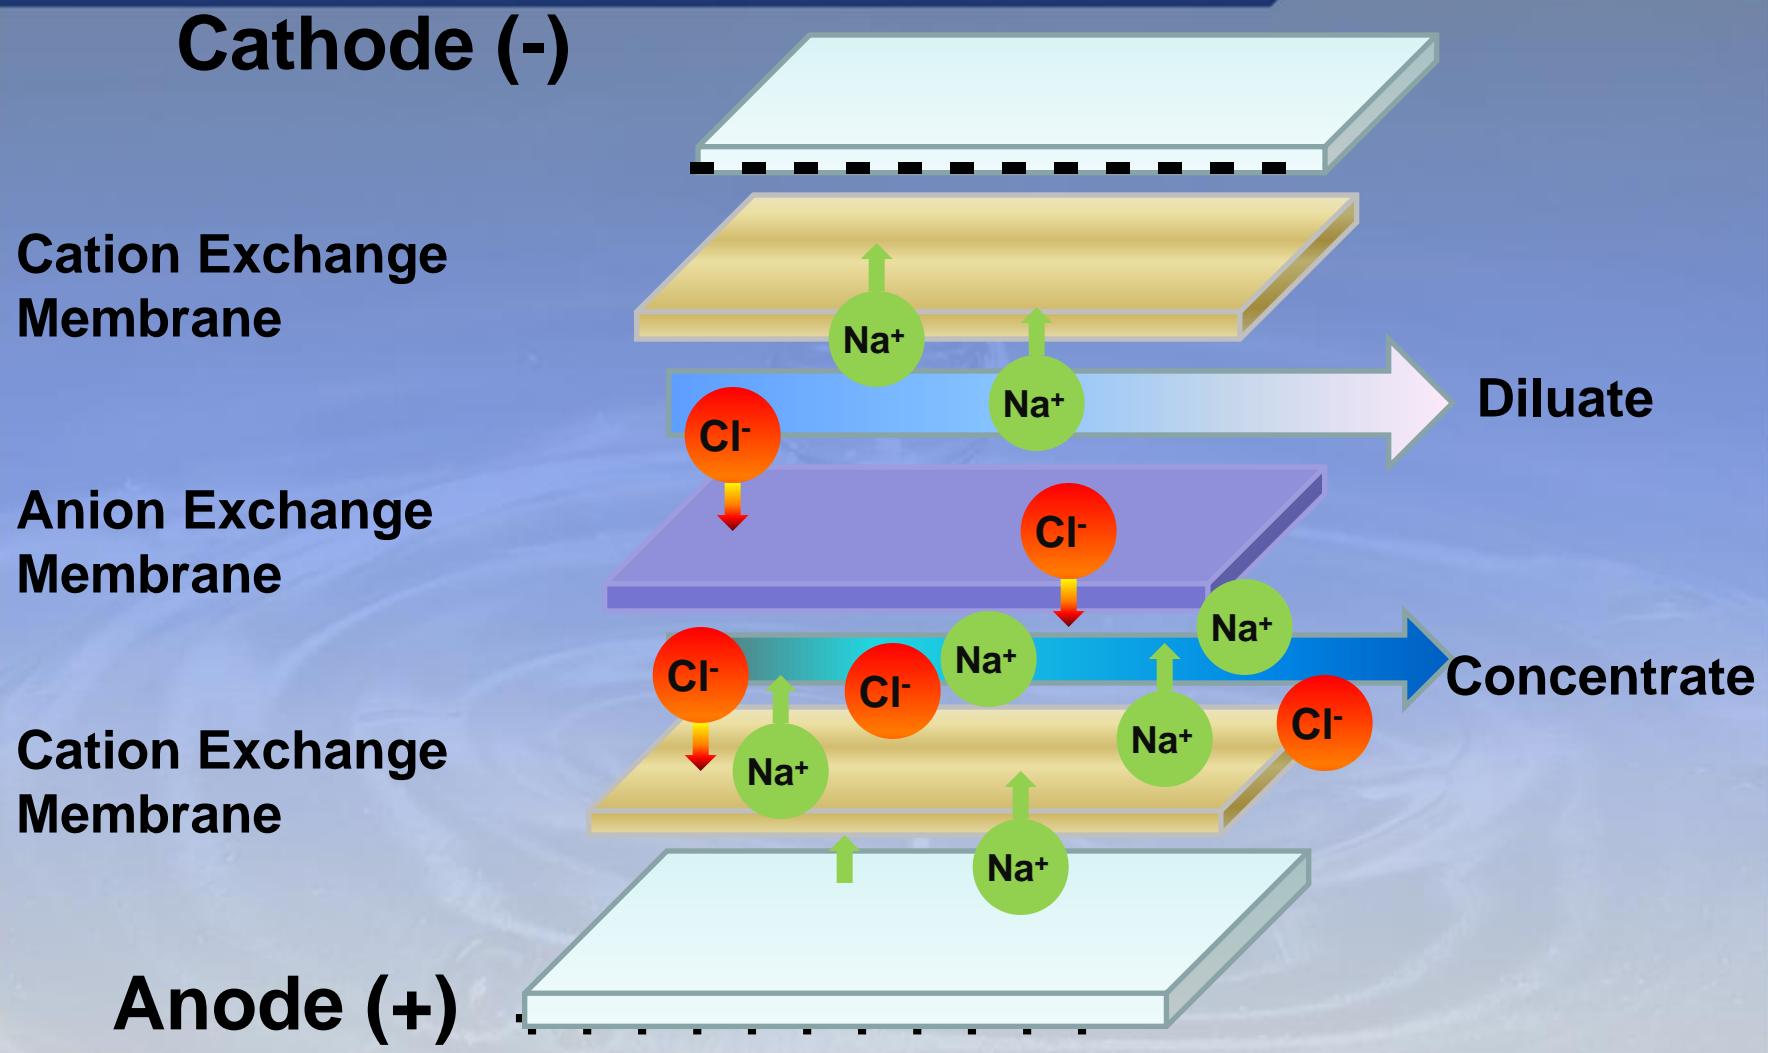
Cathode (-)

Cation Exchange Membrane

Na$^+$

Na$^+$

Diluate

Cl$^-$

Anion Exchange Membrane

Cl$^-$

Na$^+$

Na$^+$

Cl$^-$

Cl$^-$

Concentrate

Cation Exchange Membrane

Na$^+$

Na$^+$

Cl$^-$

Na$^+$

Anode (+)